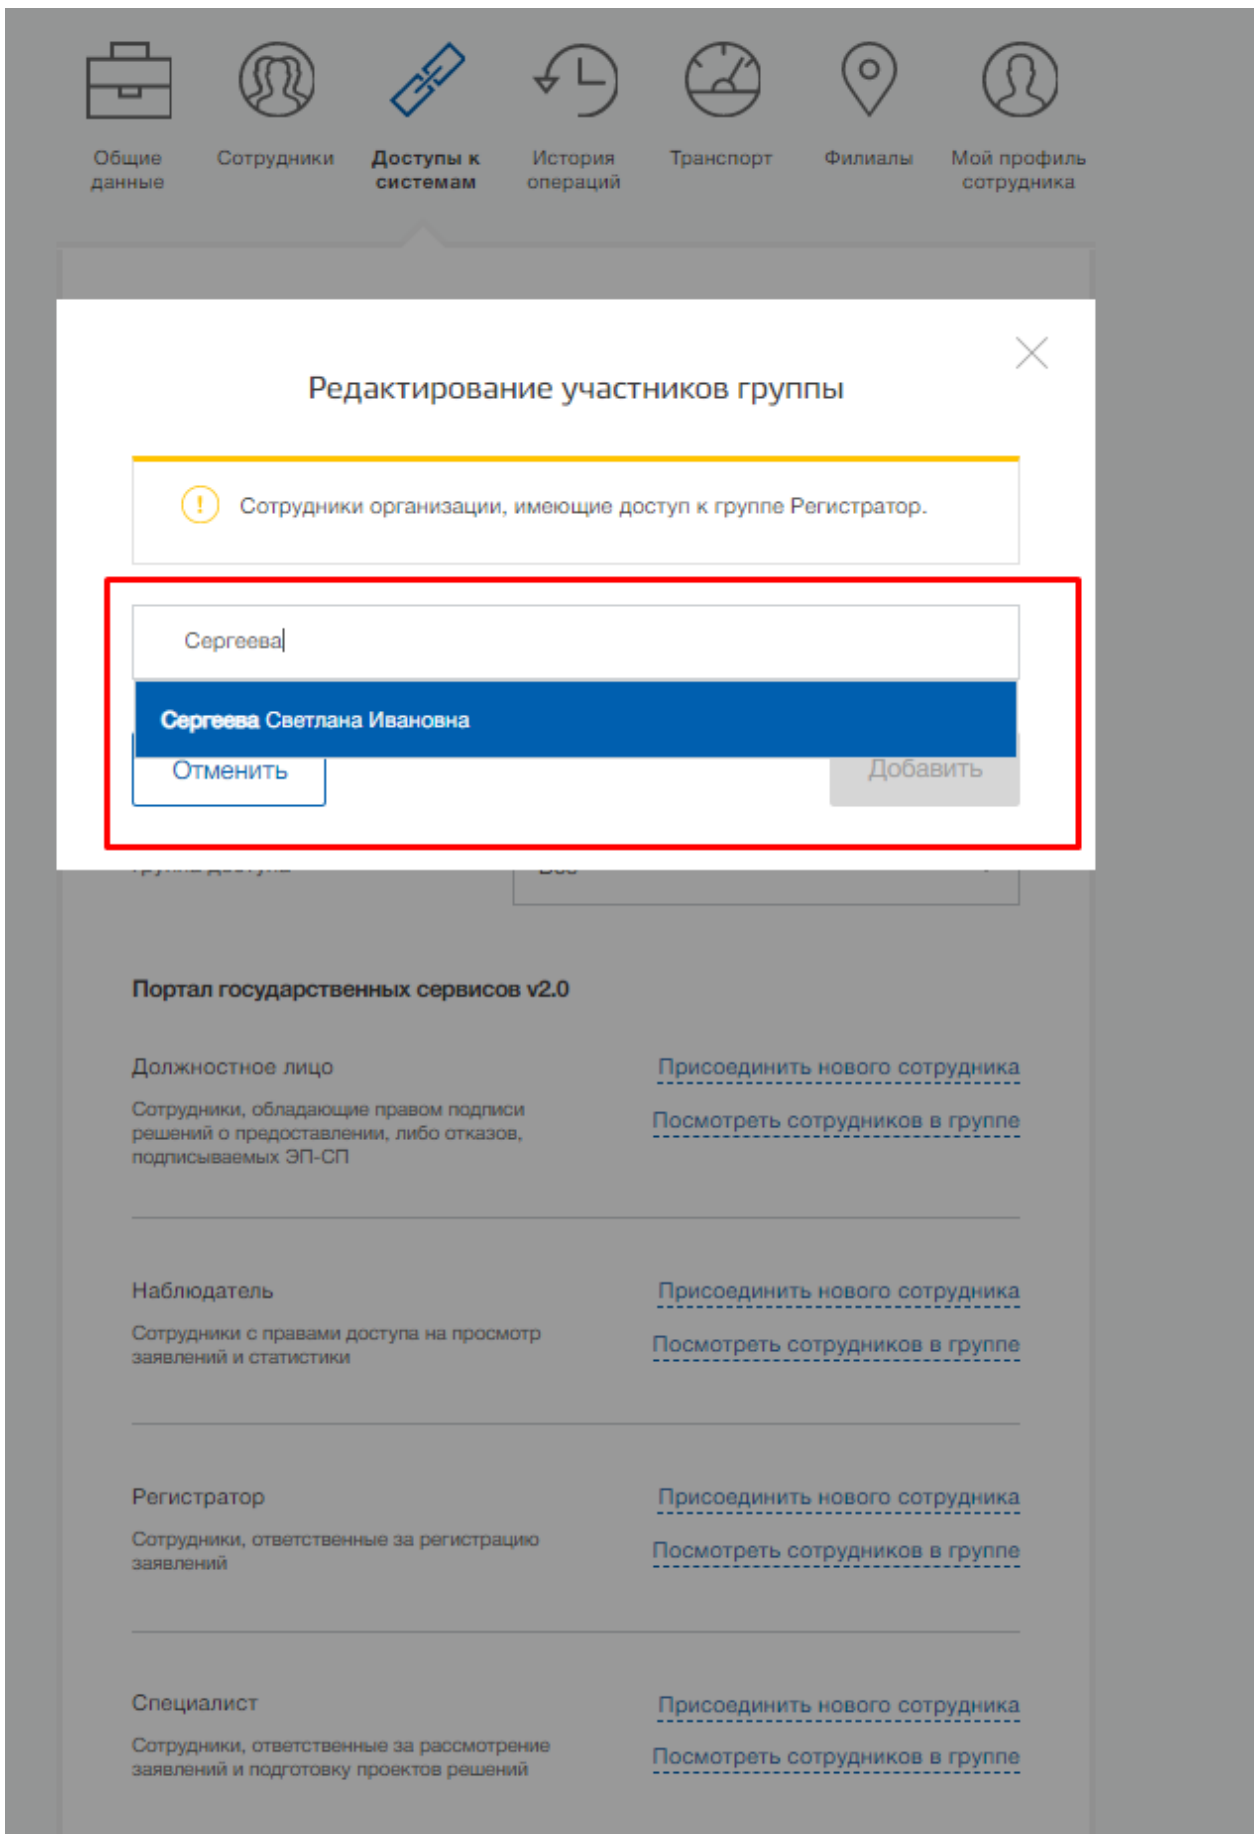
Общие данные

Сотрудники

Доступы к системам

История операций

Транспорт

Филиалы

Мой профиль сотрудника

Редактирование участников группы

Сотрудники организации, имеющие доступ к группе Регистратор.

Сергеева

Сергеева Светлана Ивановна

Отменить

Добавить

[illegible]

Портал государственных сервисов v2.0

Должностное лицо

Сотрудники, обладающие правом подписи решений о предоставлении, либо отказов, подписываемых ЭП-СП

Присоединить нового сотрудника

Посмотреть сотрудников в группе

Наблюдатель

Сотрудники с правами доступа на просмотр заявлений и статистики

Присоединить нового сотрудника

Посмотреть сотрудников в группе

Регистратор

Сотрудники, ответственные за регистрацию заявлений

Присоединить нового сотрудника

Посмотреть сотрудников в группе

Специалист

Сотрудники, ответственные за рассмотрение заявлений и подготовку проектов решений

Присоединить нового сотрудника

Посмотреть сотрудников в группе